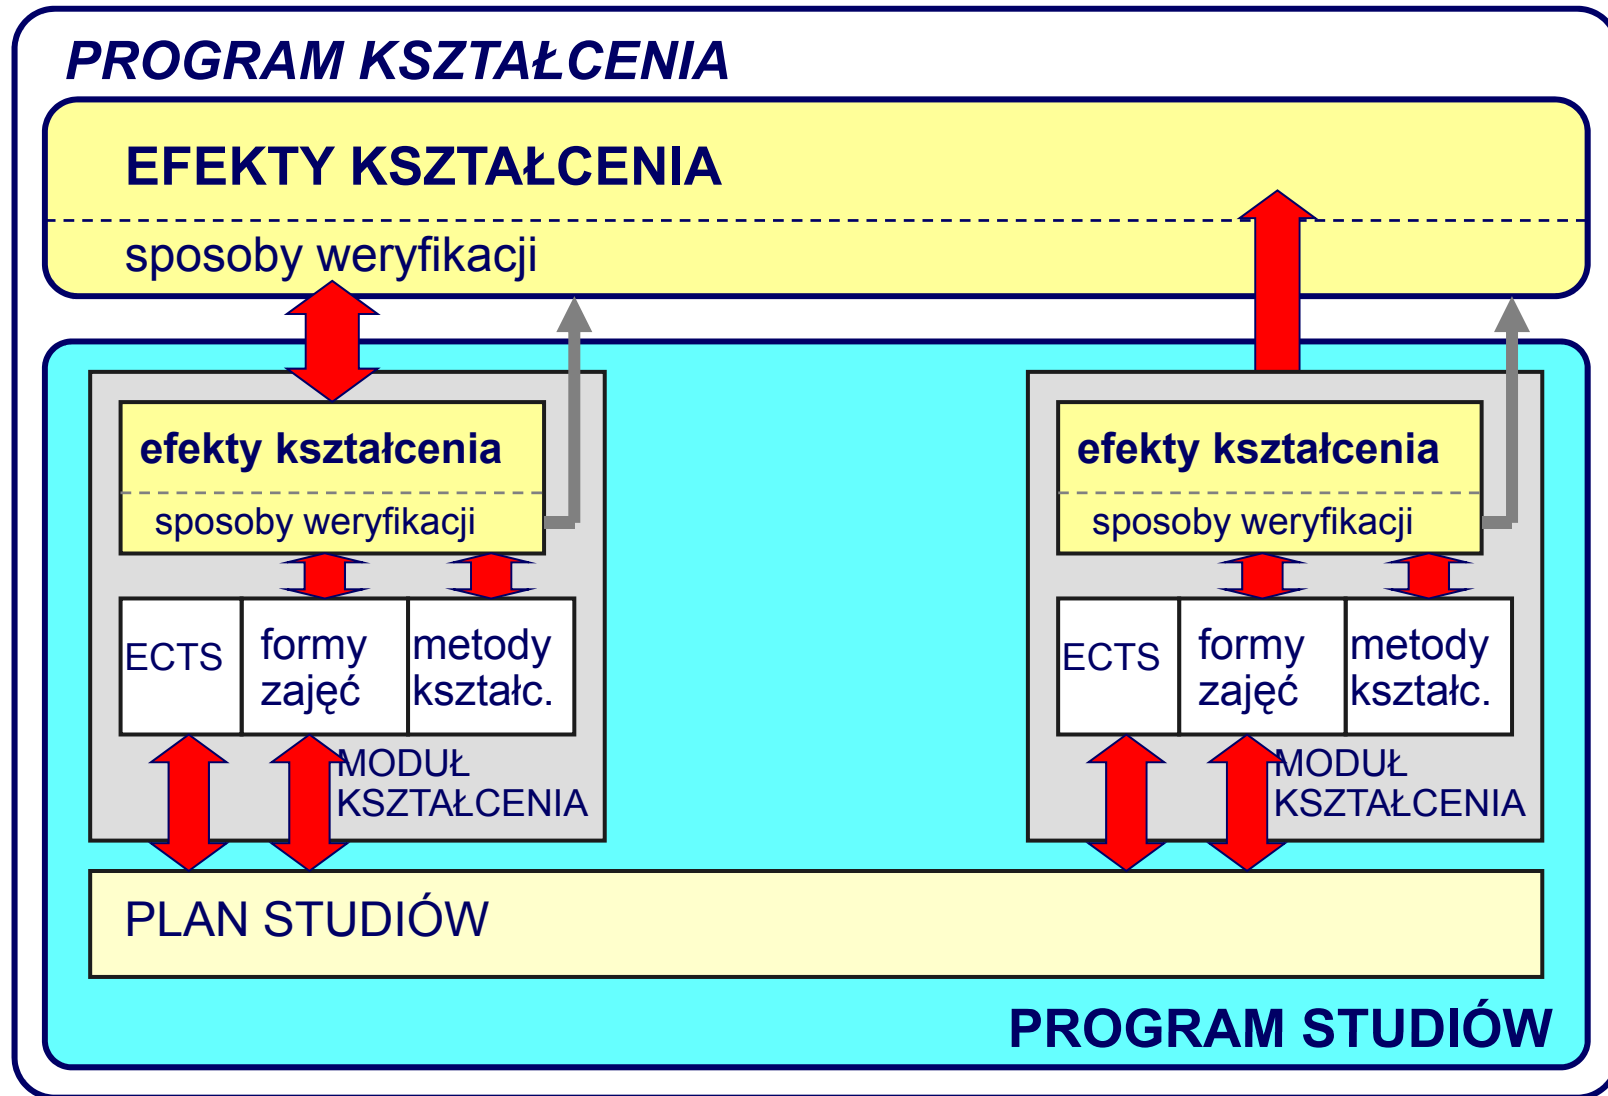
PROGRAM KSZTAŁCENIA

EFEKTY KSZTAŁCENIA

sposoby weryfikacji

efekty kształcenia

sposoby weryfikacji

ECTS

formy zajęć

metody kształc.

MODUŁ KSZTAŁCENIA

efekty kształcenia

sposoby weryfikacji

ECTS

formy zajęć

metody kształc.

MODUŁ KSZTAŁCENIA

PLAN STUDIÓW

PROGRAM STUDIÓW